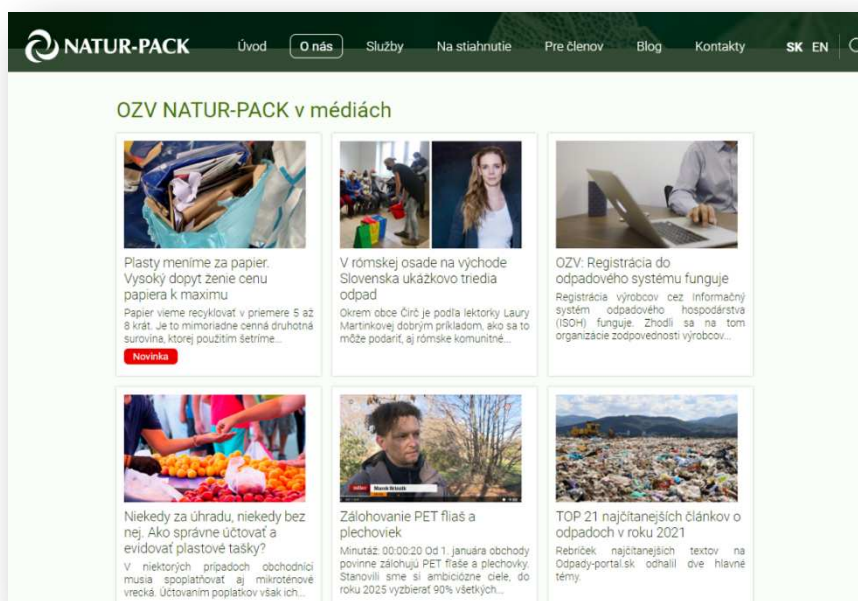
NATUR-PACK Úvod O nás Služby Na stiahnutie Pre členov Blog Kontakty SK EN

OZV NATUR-PACK v médiách

Plasty meníme za papier. Vysoký dopyt ženie cenu papiera k maximu

Papier vieme recyklovať v priemere 5 až 8 krát. Je to mimoriadne cenná druhotná surovina, ktorej použitím šetríme...

Novinka

V rómskej osade na východe Slovenska ukážkovo triedia odpad

Okrem obce Čirč je podľa lektorky Laury Martinkovej dobrým príkladom, ako sa to môže podariť, aj rómske komunitné...

OZV: Registrácia do odpadového systému funguje

Registrácia výrobcov cez Informačný systém odpadového hospodárstva (ISOH) funguje. Zhodli sa na tom organizácie zodpovednosti výrobcov...

Niekedy za úhradu, niekedy bez nej. Ako správne účtovať a evidovať plastové tašky?

V niektorých prípadoch obchodníci musia spoplatňovať aj mikroténové vrecká. Účtovaním poplatkov však ich...

Marek Hrivnák

Zálohovanie PET fliaš a plechoviek

Minutáž: 00:00:20 Od 1. januára obchody povinne zálohujú PET fľaše a plechovky. Stanovili sme si ambiciózne ciele, do roku 2025 vyzbierať 90% všetkých...

TOP 21 najčítanejších článkov o odpadoch v roku 2021

Rebríček najčítanejších textov na Odpady-portal.sk odhalil dve hlavné témy.